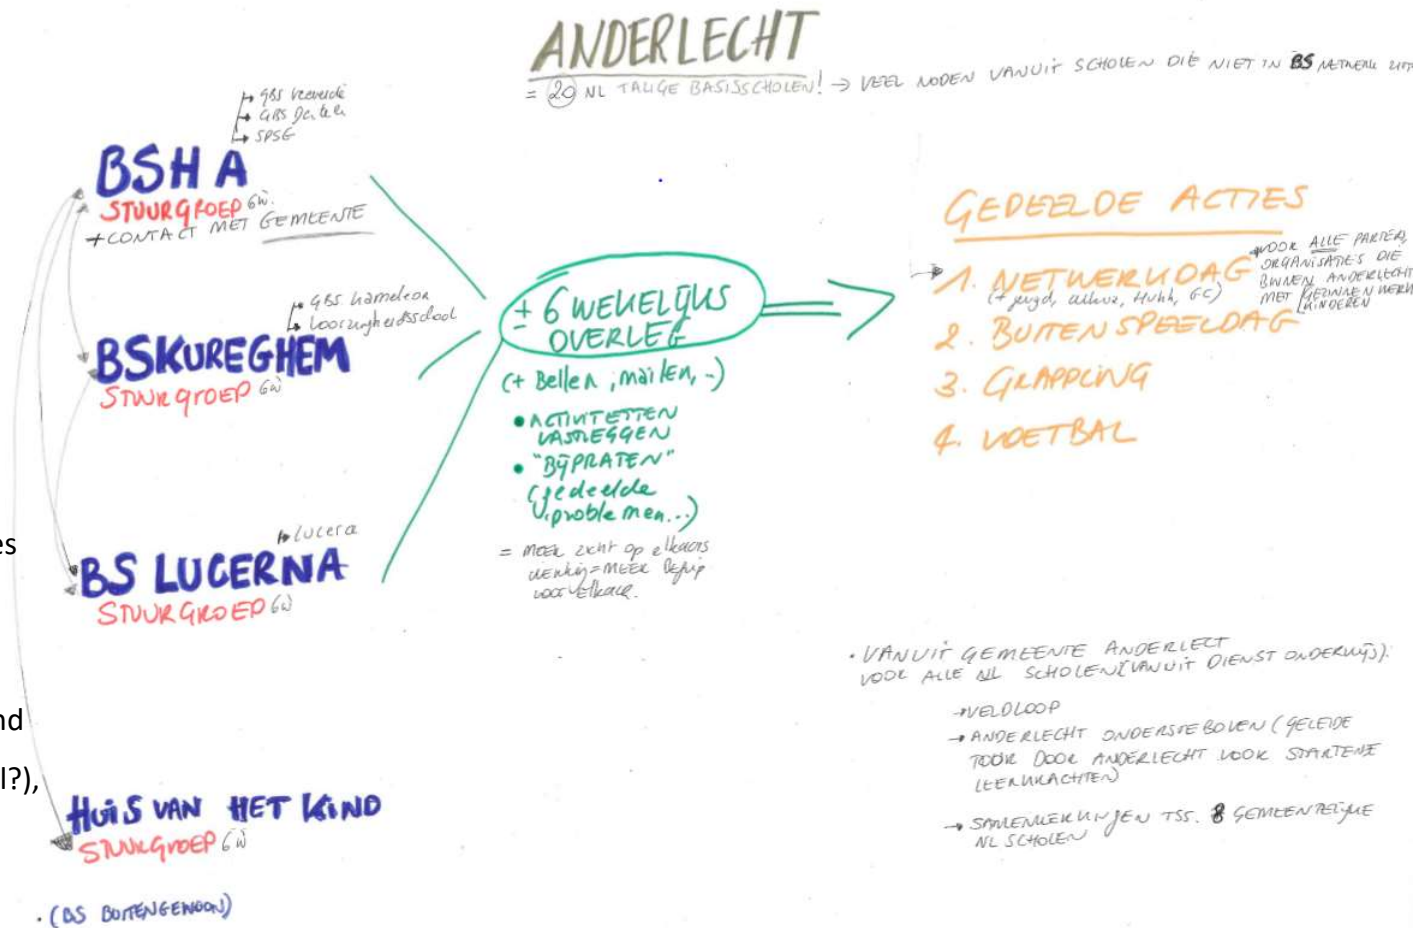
ANDERLECHT

= ⑳ NL TALIGE BASISSCHOLEN! → VEEL NODEN VANUIT SCHOLEN DIE NIET IN BS NETWERK ZIJN

↳ GBS Veeweide
↳ GBS De Era
↳ SPSG

BSHA
STUURGROEP 6W.
+ CONTACT MET GEMEENTE

↳ GBS kameleon
↳ Voorzienigheidsschool

BSKUREGHEM
STUURGROEP 6W

↳ Lucerna

BS LUCERNA
STUURGROEP 6W

HUIS VAN HET KIND
STUURGROEP 6W

· (BS BUITENGEWOON)

es

nd

l?),

± 6 WEKELIJKS OVERLEG
(+ Bellen, mailen, -)
• ACTIVITEITEN VASTLEGGEN
• "BIJPRATEN" (gedeelde problemen...)
= meer zicht op elkaars werking = MEER begrip voor elkaar.

GEDEELDE ACTIES
1. NETWERKDAG (+ jeugd, welzijn, Huh, GC) → VOOR ALLE PARTIJEN, ORGANISATIES DIE BINNEN ANDERLECHT MET [GEZINNEN / KINDEREN] WERKEN
2. BUITENSPEELDAG
3. GRAPPLING
4. VOETBAL

· VANUIT GEMEENTE ANDERLECHT VOOR ALLE NL SCHOLEN (VANUIT DIENST ONDERWIJS):
→ VELDLOOP
→ ANDERLECHT ONDERSTEBOVEN (GELEIDE TOER DOOR ANDERLECHT VOOR STARTENDE LEERKRACHTEN)
→ SAMENWERKINGEN TSS. 8 GEMEENTELIJKE NL SCHOLEN